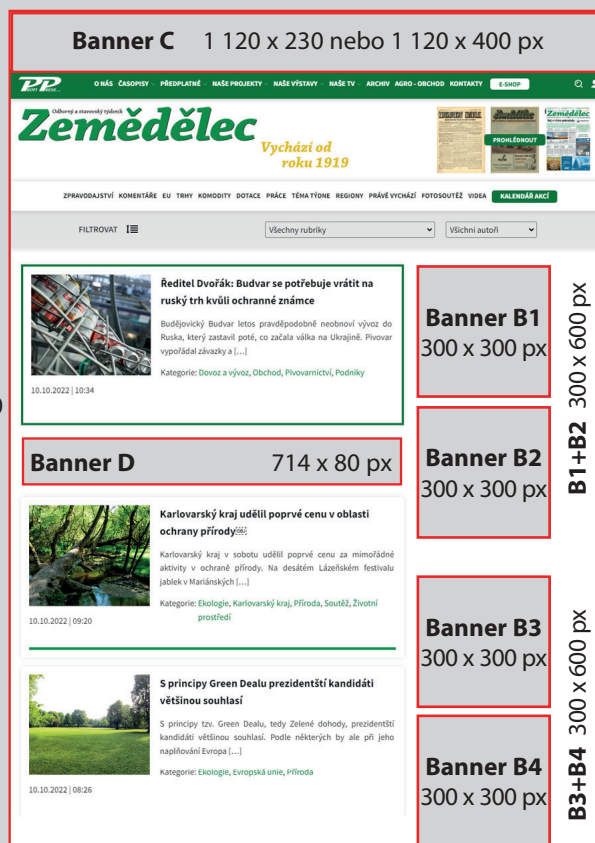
**Banner C** 1 120 x 230 nebo 1 120 x 400 px

O NÁS ČASOPISY PŘEDPLATNÉ NAŠE PROJEKTY NAŠE VÝSTAVY NAŠE TV ARCHIV AGRO-OBCHOD KONTAKTY E-SHOP

Odborný a stavovský týdeník
Zemědělec
Vychází od roku 1919

PROHLÉDNOUT

ZPRAVODAJSTVÍ KOMENTÁŘE EU TRHY KOMODITY DOTACE PRÁCE TÉMA TÝDNE REGIONY PRÁVĚ VYCHÁZÍ FOTOSOUTĚŽ VIDEA KALENDÁŘ AKCÍ

FILTROVAT

Všechny rubriky

Všichni autoři

Ředitel Dvořák: Budvar se potřebuje vrátit na ruský trh kvůli ochranné známce

Budějovický Budvar letos pravděpodobně neobnoví vývoz do Ruska, který zastavil poté, co začala válka na Ukrajině. Pivovar vypořádal závazky a […]

Kategorie: Dovoz a vývoz, Obchod, Pivovarnictví, Podniky

10.10.2022 | 10:34

**Banner B1** 300 x 300 px

**Banner B2** 300 x 300 px

**B1+B2** 300 x 600 px

**Banner D** 714 x 80 px

Karlovarský kraj udělil poprvé cenu v oblasti ochrany přírody

Karlovarský kraj v sobotu udělil poprvé cenu za mimořádné aktivity v ochraně přírody. Na desátém Lázeňském festivalu jablek v Mariánských […]

Kategorie: Ekologie, Karlovarský kraj, Příroda, Soutěž, Životní prostředí

10.10.2022 | 09:20

S principy Green Dealu prezidentští kandidáti většinou souhlasí

S principy tzv. Green Dealu, tedy Zelené dohody, prezidentští kandidáti většinou souhlasí. Podle některých by ale při jeho naplňování Evropa […]

Kategorie: Ekologie, Evropská unie, Příroda

10.10.2022 | 08:26

**Banner B3** 300 x 300 px

**Banner B4** 300 x 300 px

**B3+B4** 300 x 600 px